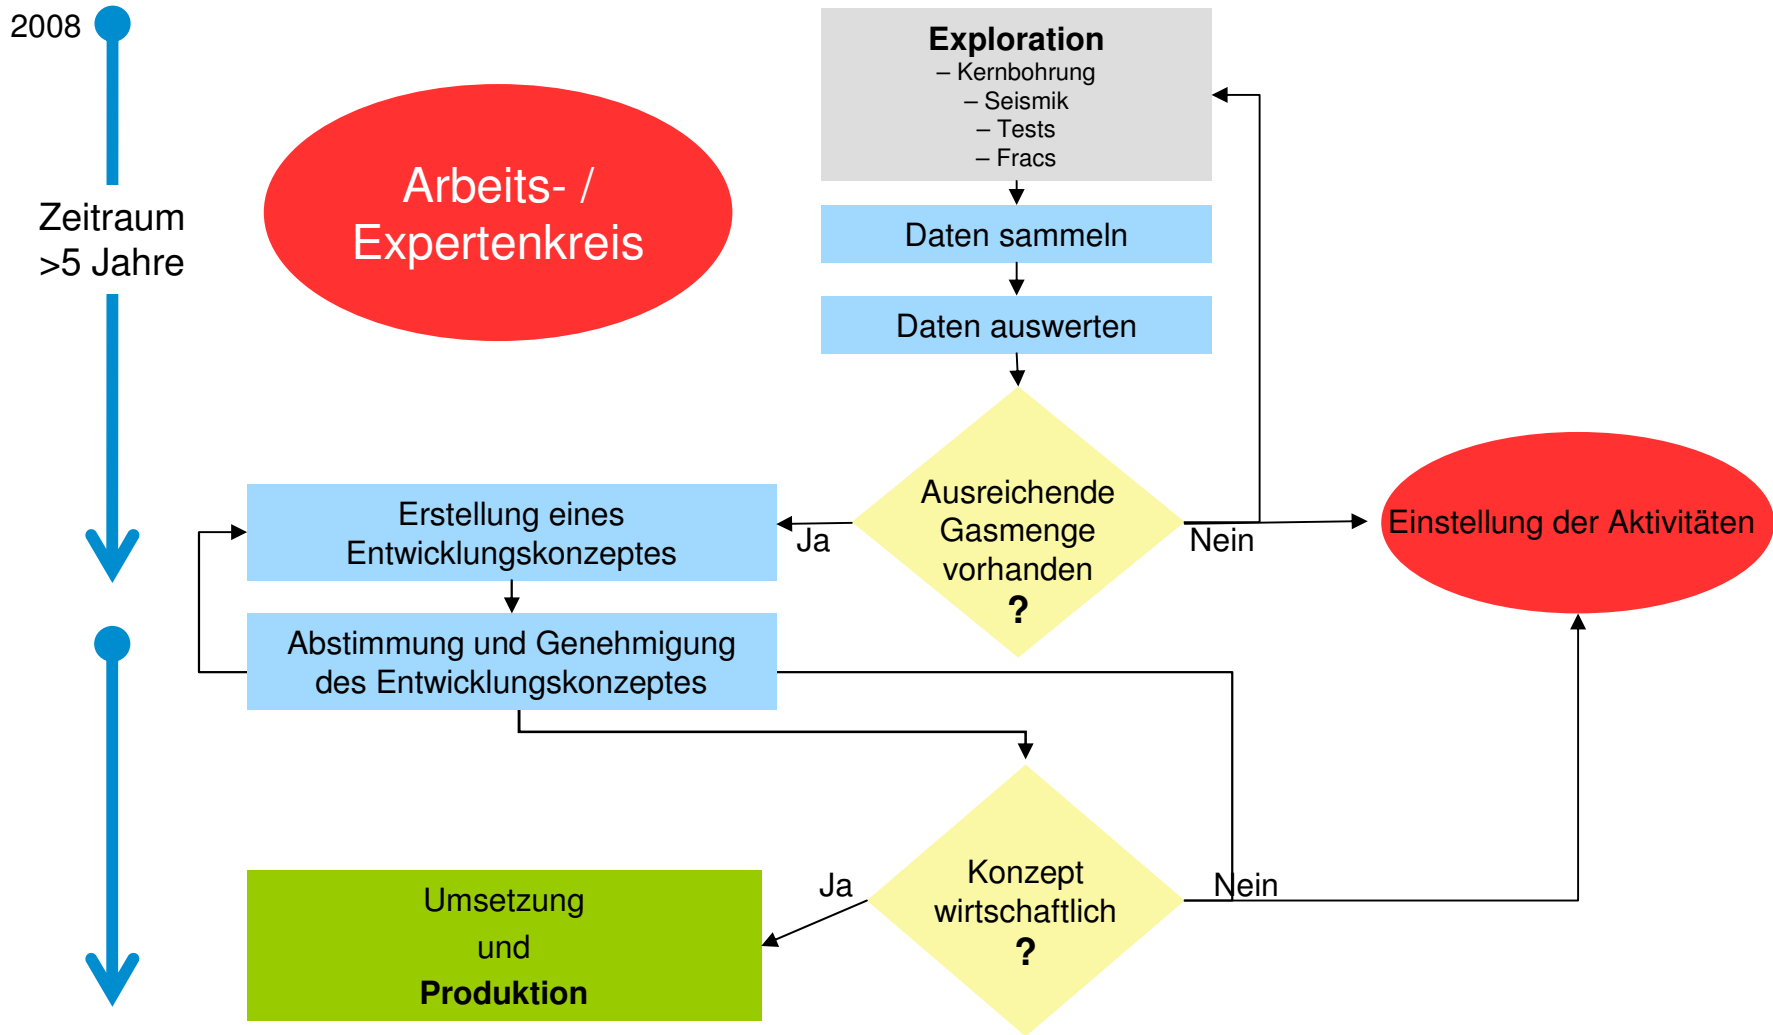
2008

Zeitraum >5 Jahre

Arbeits- / Expertenkreis

Exploration
– Kernbohrung
– Seismik
– Tests
– Fracs

Daten sammeln

Daten auswerten

Ausreichende Gasmenge vorhanden ?

Ja

Nein

Einstellung der Aktivitäten

Erstellung eines Entwicklungskonzeptes

Abstimmung und Genehmigung des Entwicklungskonzeptes

Konzept wirtschaftlich ?

Ja

Nein

Umsetzung und **Produktion**